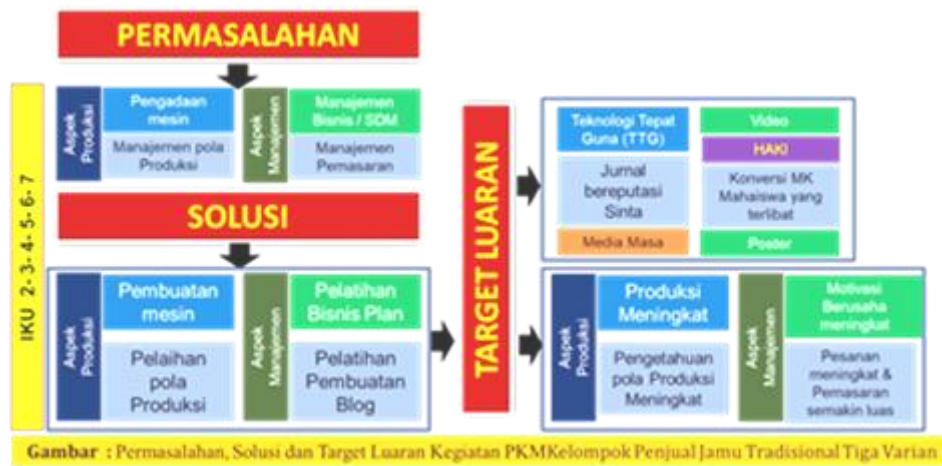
PERMASALAHAN

IKU 2- 3- 4- 5- 6- 7

Aspek Produksi

Pengadaan mesin

Manajemen pola Produksi

Aspek Manajemen

Manajemen Bisnis / SDM

Manajemen Pemasaran

SOLUSI

Aspek Produksi

Pembuatan mesin

Pelaihan pola Produksi

Aspek Manajemen

Pelatihan Bisnis Plan

Pelatihan Pembuatan Blog

TARGET LUARAN

Teknologi Tepat Guna (TTG)

Jurnal bereputasi Sinta

Media Masa

Video

HAKI

Konversi MK Mahaiswa yang terlibat

Poster

Aspek Produksi

Produksi Meningkat

Pengetahuan pola Produksi Meningkat

Aspek Manajemen

Motivasi Berusaha meningkat

Pesanan meningkat & Pemasaran semakin luas

Gambar : Permasalahan, Solusi dan Target Luaran Kegiatan PKMKelompok Penjual Jamu Tradisional Tiga Varian